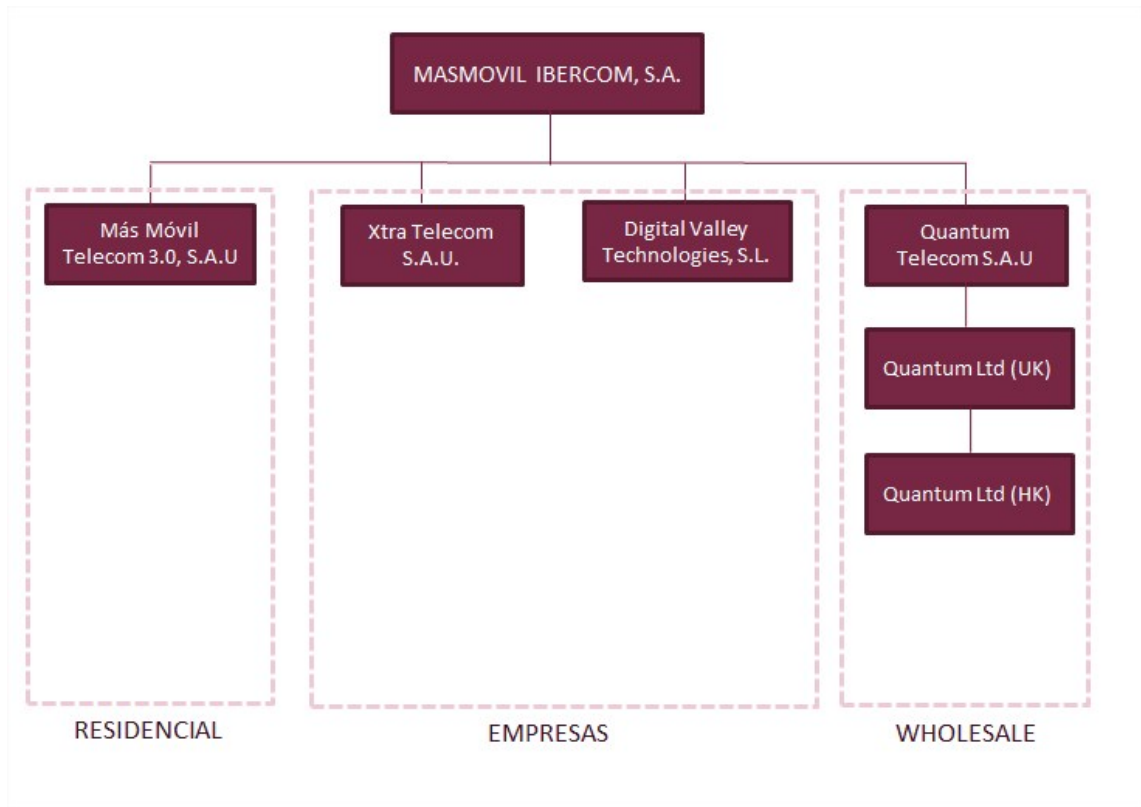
MASMOVIL IBERCOM, S.A.

Más Móvil Telecom 3.0, S.A.U

Xtra Telecom S.A.U.

Digital Valley Technologies, S.L.

Quantum Telecom S.A.U

Quantum Ltd (UK)

Quantum Ltd (HK)

RESIDENCIAL

EMPRESAS

WHOLESALE